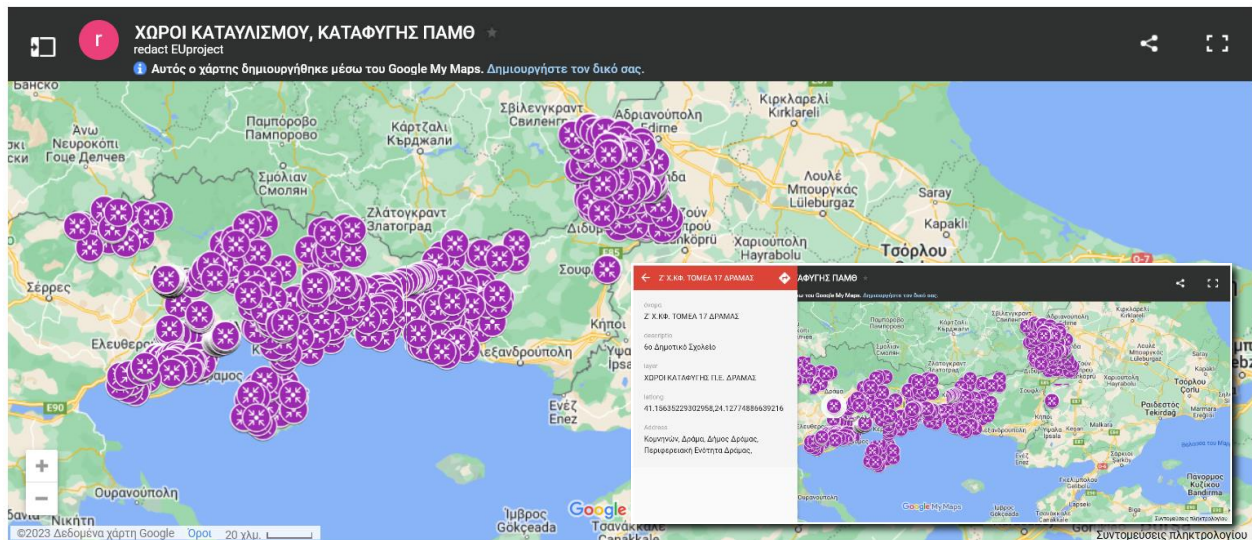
Γ ΧΩΡΟΙ ΚΑΤΑΥΛΙΣΜΟΥ, ΚΑΤΑΦΥΓΗΣ ΠΑΜΘ
redact EUproject
Αυτός ο χάρτης δημιουργήθηκε μέσω του Google My Maps. Δημιουργήστε τον δικό σας.

Βάνσκο
Άνω Νευροκόπι Гоце Делчев
Παμπόροβο Пампорово
Σμόλιαν Смолян
Κάρτζαλι Кърджали
Ζλάτογκραντ Златоград
Σβίλενγκραντ Свиленград
Αδριανούπολη Edirne
Κιρκλαρέλι Kirklareli
Λουλέ Μπουργκάς Lüleburgaz
Saray
Kapakli
Χαριούπολη Hayrabolu
Τσόρλου
Σέρρες
Ελευθερ
Σουφ
Κήποι
Αλεξανδρούπολη
Ipsa
Ενέζ Enez
Ίμβρος Gökçeada
Τσανάκκαλε
Ουρανούπολη
Νικήτη
E90
E85
0-7
+
−
©2023 Δεδομένα χάρτη Google Όροι 20 χλμ.
Συντομεύσεις πληκτρολογίου

Ζ' Χ.ΚΦ. ΤΟΜΕΑ 17 ΔΡΑΜΑΣ
όνομα
Ζ' Χ.ΚΦ. ΤΟΜΕΑ 17 ΔΡΑΜΑΣ
περιγραφή
6ο Δημοτικό Σχολείο
layer
ΧΩΡΟΙ ΚΑΤΑΦΥΓΗΣ Π.Ε. ΔΡΑΜΑΣ
latlong
41.15635229302958,24.12774886639216
Address
Κουντουριώτου, Δράμα, Δήμος Δράμας, Περιφερειακή Ενότητα Δράμας,

ΑΦΥΓΗΣ ΠΑΜΘ
ου του Google My Maps. Δημιουργήστε τον δικό σας.
Τσόρλου Çorlu
Ραιδεστός Tekirdağ
Πάνορμος Bandirma
Google My Maps
Συντομεύσεις πληκτρολογίου